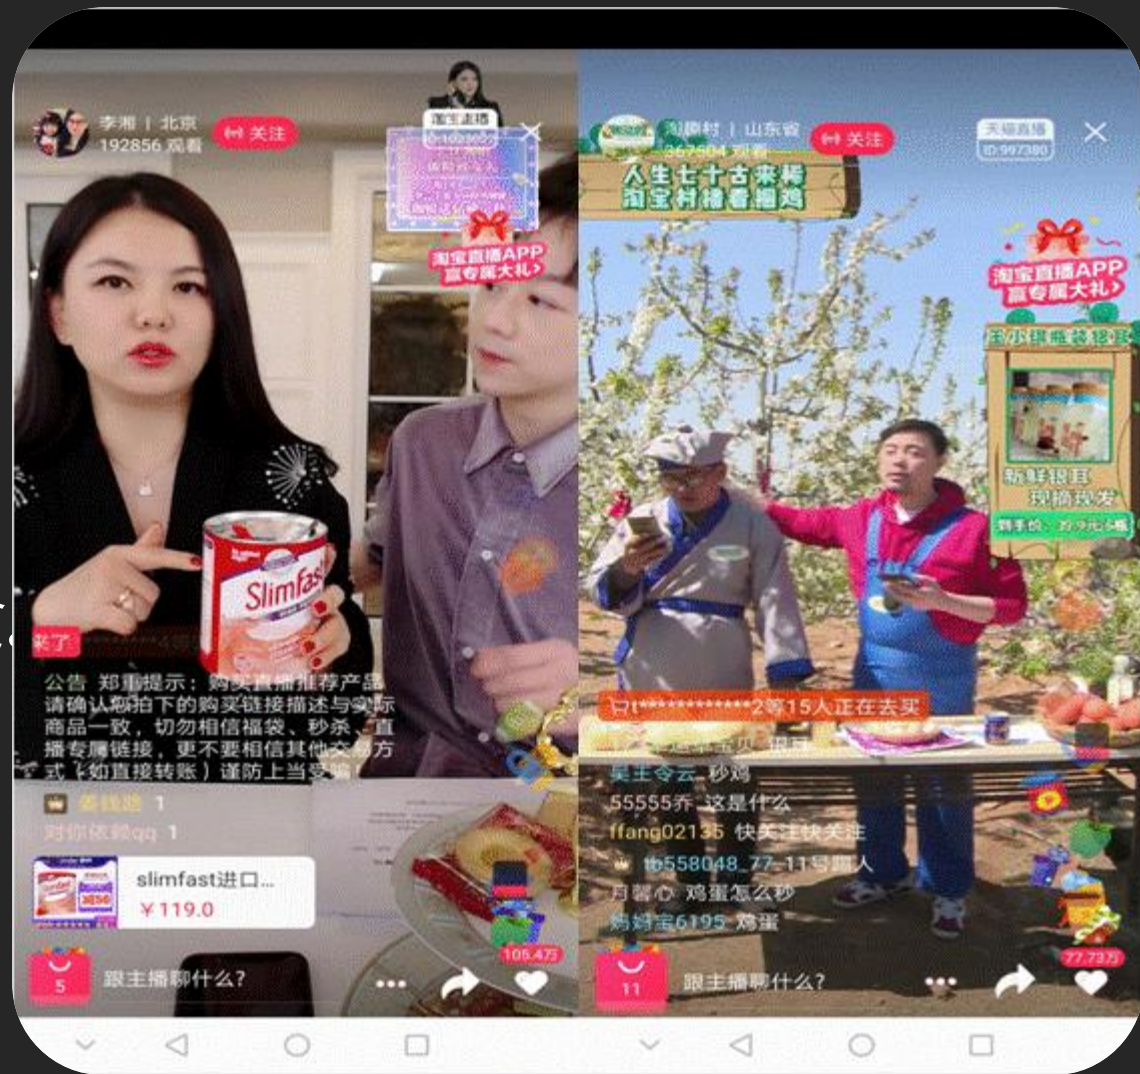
李湘 | 北京
192856 观看
关注
淘宝直播
淘宝直播APP
赢专属大礼
Slimfast
来了
公告 郑重提示：购买直播推荐产品请确认拍下的购买链接描述与实际商品一致，切勿相信福袋、秒杀、直播专属链接，更不要相信其他交易方式（如直接转账）谨防上当受骗
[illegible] 1
对你依赖qq 1
slimfast进口...
¥119.0
5
跟主播聊什么?
105.4万

淘宝村 | 山东省
367504 观看
关注
天猫直播
ID:997380
人生七十古来稀
淘宝村播看稀鸡
淘宝直播APP
赢专属大礼
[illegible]
新鲜银耳
现摘现发
到手价 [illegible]
t***********2等15人正在去买
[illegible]
吴主令云 秒鸡
55555乔 这是什么
ffang02135 快关注快关注
tb558048_77 11号国人
月馨心 鸡蛋怎么秒
妈妈宝6195 鸡蛋
11
跟主播聊什么?
77.73万